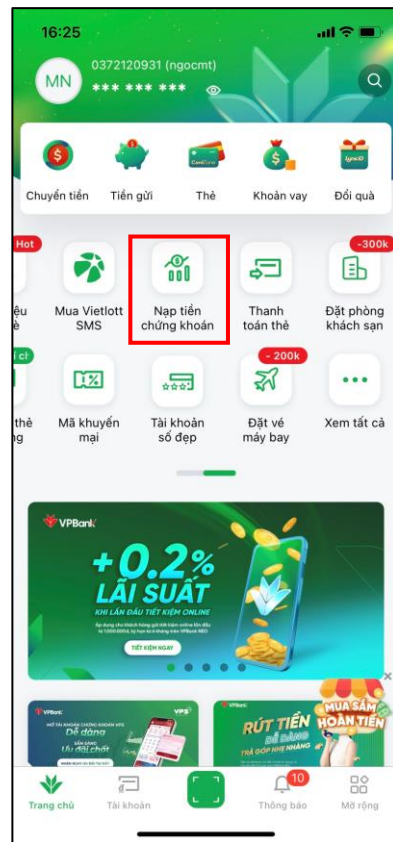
16:25

MN 0372120931 (ngocmt)
*** *** ***

Chuyển tiền
Tiền gửi
Thẻ
Khoản vay
Đổi quà

Hot
iệu
ẻ
Mua Vietlott SMS
Nạp tiền chứng khoán
Thanh toán thẻ
-300k
Đặt phòng khách sạn

í c
thẻ
ng
Mã khuyến mại
Tài khoản số đẹp
- 200k
Đặt vé máy bay
Xem tất cả

VPBank
+0.2%
LÃI SUẤT
KHI LẦN ĐẦU TIẾT KIỆM ONLINE
TIẾT KIỆM NGAY

VPBank
MỞ TÀI KHOẢN CHỨNG KHOÁN VPS
Dễ dàng
Ưu đãi chất
VPS

VPBank
RÚT TIỀN
DỄ DÀNG
TRẢ GÓP NHẸ NHÀNG
MUA SẮM HOÀN TIỀN

Trang chủ
Tài khoản
10
Thông báo
Mở rộng